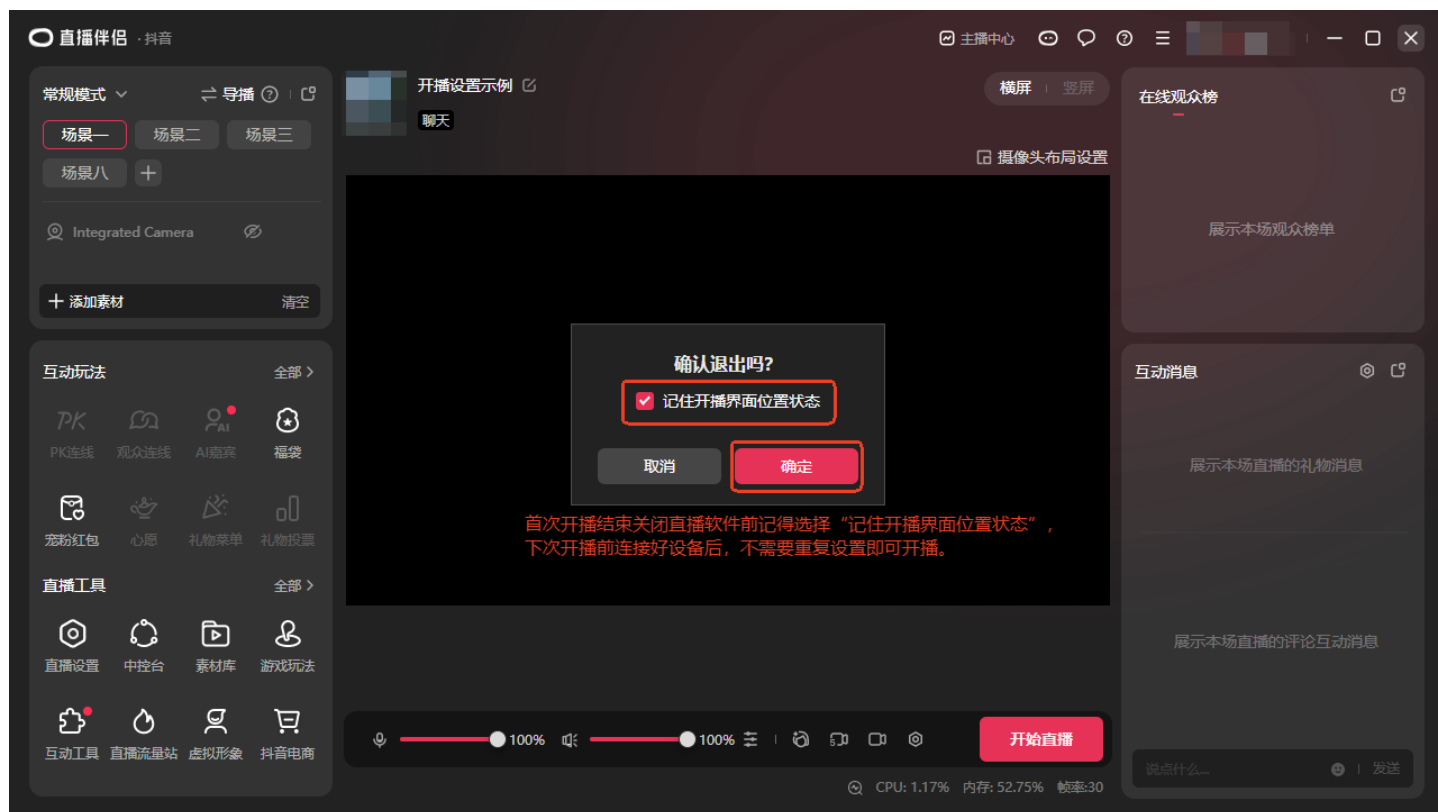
直播伴侣 · 抖音

主播中心

常规模式 导播

场景一 场景二 场景三
场景八 +

Integrated Camera

+ 添加素材 清空

开播设置示例
聊天

横屏 竖屏

摄像头布局设置

确认退出吗?
记住开播界面位置状态
取消 确定

首次开播结束关闭直播软件前记得选择“记住开播界面位置状态”，下次开播前连接好设备后，不需要重复设置即可开播。

在线观众榜
展示本场观众榜单

互动消息
展示本场直播的礼物消息
展示本场直播的评论互动消息

说点什么... 发送

互动玩法 全部 >
PK连线 观众连线 AI嘉宾 福袋
宠粉红包 心愿 礼物菜单 礼物投票

直播工具 全部 >
直播设置 中控台 素材库 游戏玩法
互动工具 直播流量站 虚拟形象 抖音电商

100% 100%

开始直播

CPU: 1.17% 内存: 52.75% 帧率:30